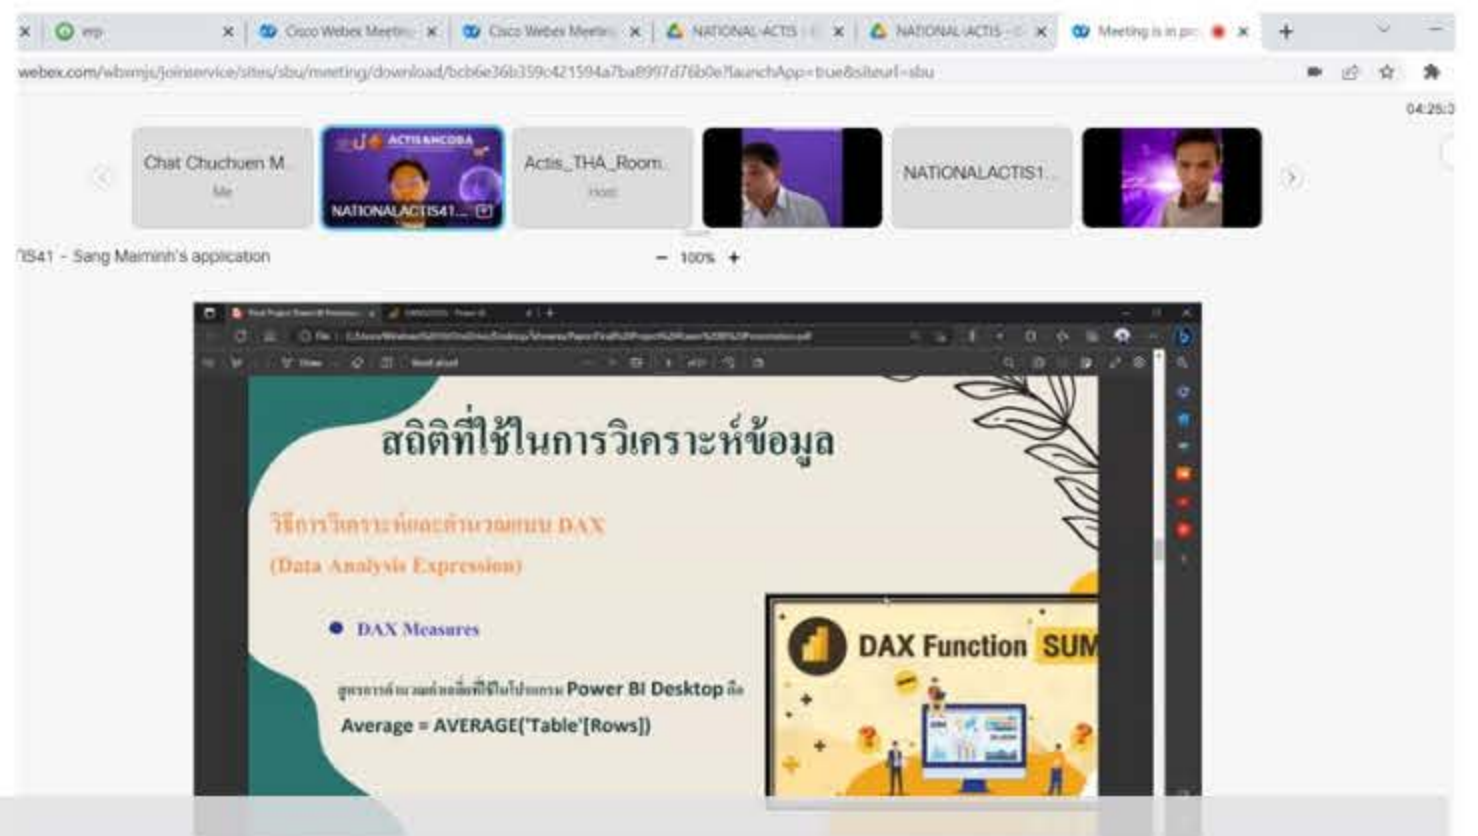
erp
Cisco Webex Meetin
Cisco Webex Meetin
NATIONAL-ACTIS
NATIONAL-ACTIS
Meeting is in pr

webex.com/wbxmjs/joinservice/sites/sbu/meeting/download/bcb6e36b359c421594a7ba8997d76b0e?launchApp=true&siteurl=sbu

04:25:3

Chat Chuchuen M
Me
NATIONALACTIS41...
Actis_THA_Room
Host
NATIONALACTIS1...

?1S41 - Sang Maiminh's application

100%

สถิติที่ใช้ในการวิเคราะห์ข้อมูล

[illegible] DAX

(Data Analysis Expression)

DAX Measures

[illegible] Power BI Desktop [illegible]

Average = AVERAGE('Table'[Rows])

DAX Function SUM